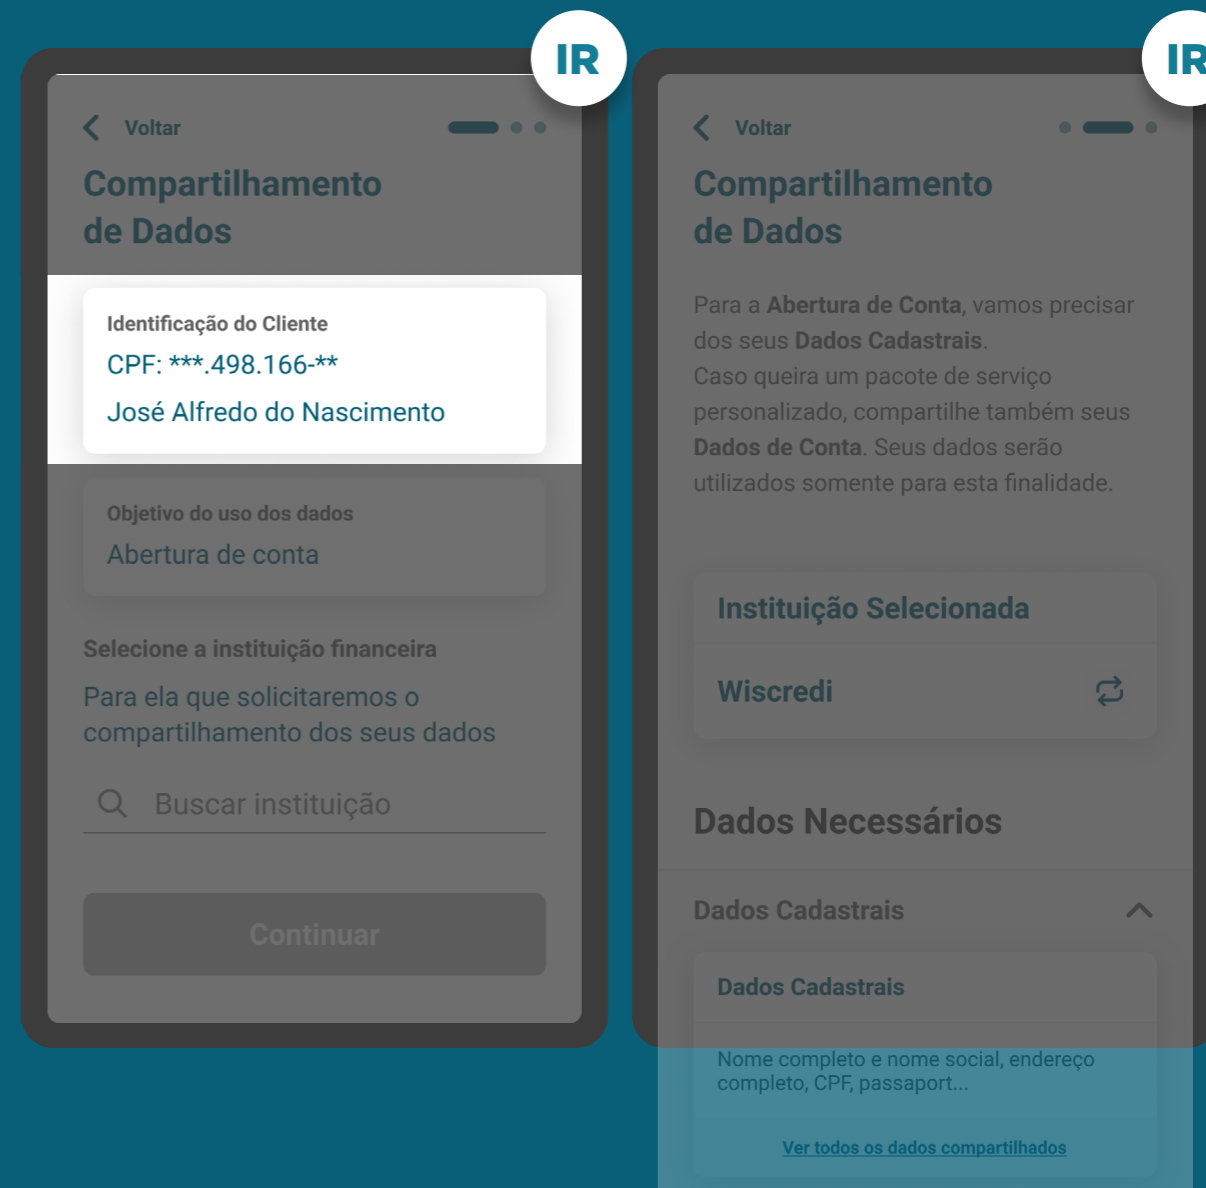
IR

Voltar

Compartilhamento de Dados

Identificação do Cliente
CPF: ***.498.166-**
José Alfredo do Nascimento

Objetivo do uso dos dados
Abertura de conta

Selecione a instituição financeira
Para ela que solicitaremos o compartilhamento dos seus dados

Buscar instituição

Continuar

IR

Voltar

Compartilhamento de Dados

Para a **Abertura de Conta**, vamos precisar dos seus **Dados Cadastrais**.
Caso queira um pacote de serviço personalizado, compartilhe também seus **Dados de Conta**. Seus dados serão utilizados somente para esta finalidade.

Instituição Selecionada
Wiscredi

Dados Necessários

Dados Cadastrais

Dados Cadastrais
Nome completo e nome social, endereço completo, CPF, passaport...
Ver todos os dados compartilhados